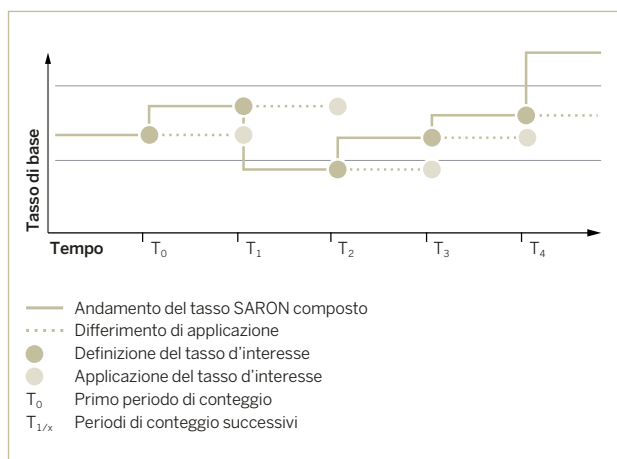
Tasso di base

Tempo $T_0$ $T_1$ $T_2$ $T_3$ $T_4$

Andamento del tasso SARON composto
Differimento di applicazione
Definizione del tasso d'interesse
Applicazione del tasso d'interesse
$T_0$ Primo periodo di conteggio
$T_{1/x}$ Periodi di conteggio successivi